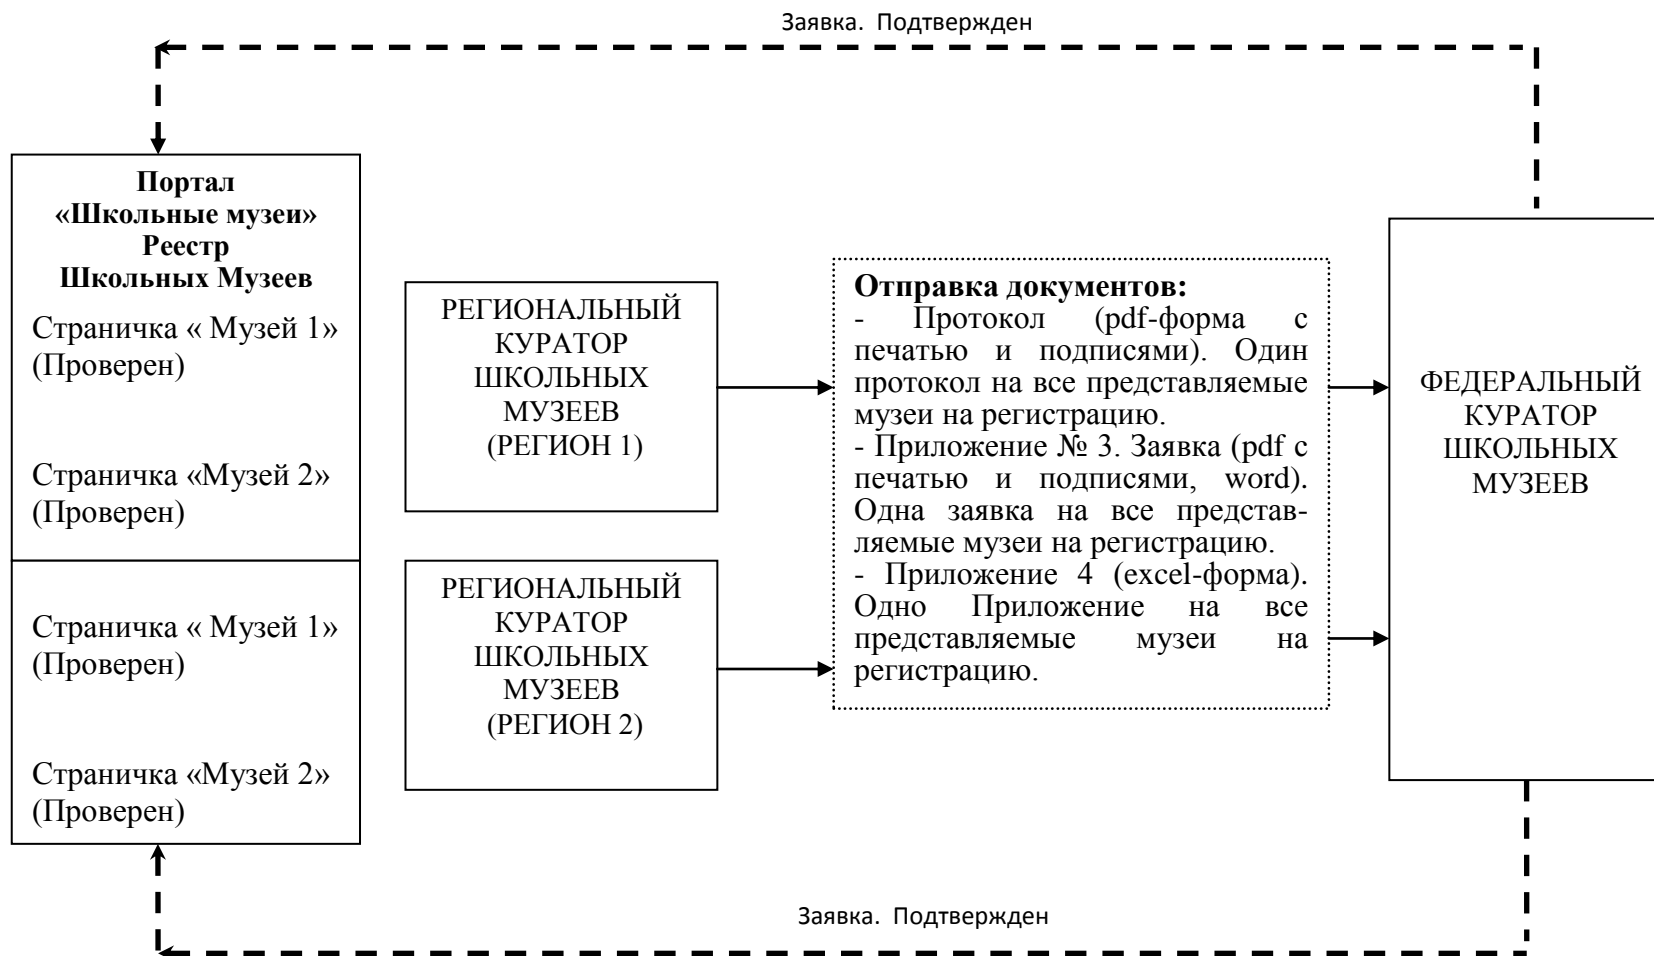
Заявка. Подтвержден

Портал
«Школьные музеи»
Реестр
Школьных Музеев

Страничка « Музей 1» (Проверен)

Страничка «Музей 2» (Проверен)

Страничка « Музей 1» (Проверен)

Страничка «Музей 2» (Проверен)

РЕГИОНАЛЬНЫЙ КУРАТОР ШКОЛЬНЫХ МУЗЕЕВ (РЕГИОН 1)

РЕГИОНАЛЬНЫЙ КУРАТОР ШКОЛЬНЫХ МУЗЕЕВ (РЕГИОН 2)

Отправка документов:
- Протокол (pdf-форма с печатью и подписями). Один протокол на все представляемые музеи на регистрацию.
- Приложение № 3. Заявка (pdf с печатью и подписями, word). Одна заявка на все представляемые музеи на регистрацию.
- Приложение 4 (excel-форма). Одно Приложение на все представляемые музеи на регистрацию.

ФЕДЕРАЛЬНЫЙ КУРАТОР ШКОЛЬНЫХ МУЗЕЕВ

Заявка. Подтвержден